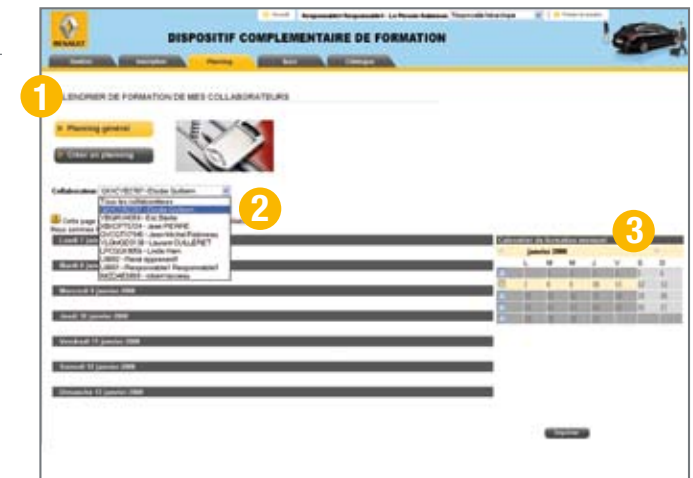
RENAULT

DISPOSITIF COMPLEMENTAIRE DE FORMATION

Gestion | Inscription | Planning | Suivi | Catalogue

1

CALENDRIER DE FORMATION DE MES COLLABORATEURS

Planning général

Créer un planning

Collaborateur

2

Tous les collaborateurs
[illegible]
YBGRV4XR4 - Eric Bastie
XBHCPT5124 - Jean PIERRE
CVCCTC7745 - Jean-Michel Fontenay
YLGNGE5138 - Laurent GUILLERET
LFCGGV8856 - Linda Hare
LIBSO - René Apprenant
LIBSO - Responsable1 Responsable1
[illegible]

Cette page
Nous sommes

Lundi 7 janvier 2008

Mardi 8 janvier 2008

Mercredi 9 janvier 2008

Jeudi 10 janvier 2008

Vendredi 11 janvier 2008

Samedi 12 janvier 2008

Dimanche 13 janvier 2008

3

Calendrier de formation mensuel

janvier 2008

| L | M | M | J | V | S | D |
|---|---|---|---|---|---|---|
| | 1 | 2 | 3 | 4 | 5 | 6 |
| 7 | 8 | 9 | 10 | 11 | 12 | 13 |
| 14 | 15 | 16 | 17 | 18 | 19 | 20 |
| 21 | 22 | 23 | 24 | 25 | 26 | 27 |
| 28 | 29 | 30 | 31 | | | |

Imprimer